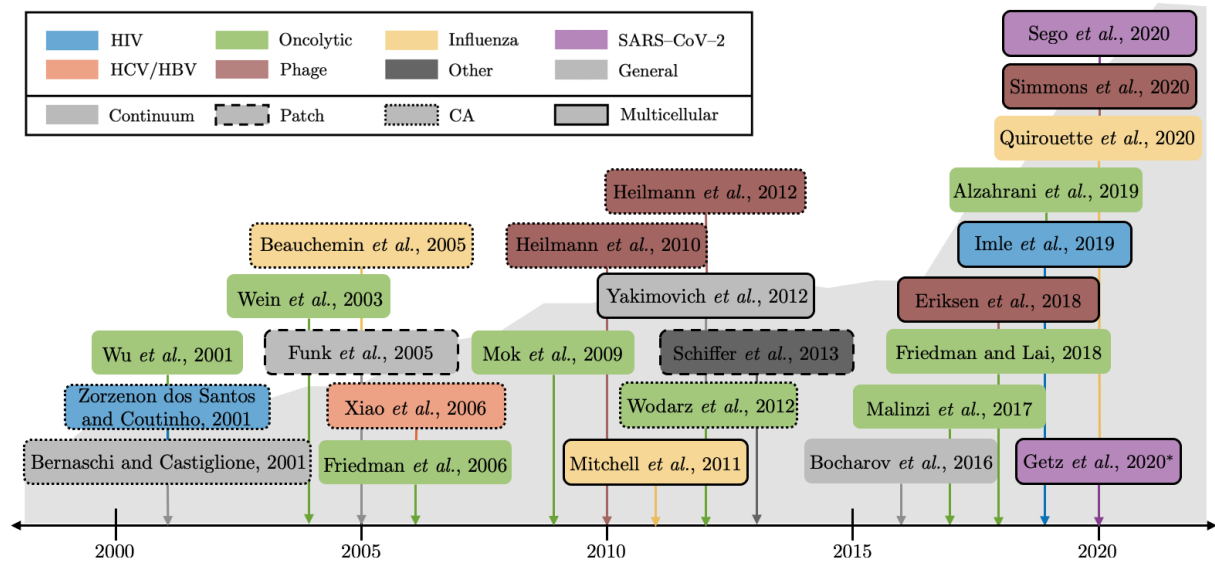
HIV
Oncolytic
Influenza
SARS–CoV–2
HCV/HBV
Phage
Other
General
Continuum
Patch
CA
Multicellular

Sego *et al.*, 2020
Simmons *et al.*, 2020
Quirouette *et al.*, 2020
Alzahrani *et al.*, 2019
Imle *et al.*, 2019
Eriksen *et al.*, 2018
Friedman and Lai, 2018
Malinzi *et al.*, 2017
Bocharov *et al.*, 2016
Getz *et al.*, 2020*

Heilmann *et al.*, 2012
Heilmann *et al.*, 2010
Yakimovich *et al.*, 2012
Mok *et al.*, 2009
Schiffer *et al.*, 2013
Wodarz *et al.*, 2012
Mitchell *et al.*, 2011

Beauchemin *et al.*, 2005
Wein *et al.*, 2003
Wu *et al.*, 2001
Funk *et al.*, 2005
Zorzenon dos Santos and Coutinho, 2001
Xiao *et al.*, 2006
Bernaschi and Castiglione, 2001
Friedman *et al.*, 2006

2000
2005
2010
2015
2020